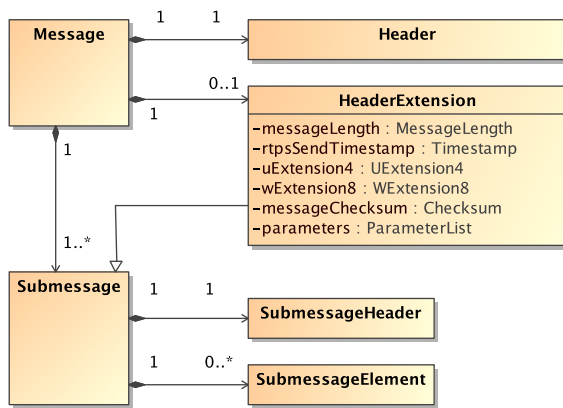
Message

1

1

Header

0..1

1

HeaderExtension

-messageLength : MessageLength
-rtpsSendTimestamp : Timestamp
-uExtension4 : UExtension4
-wExtension8 : WExtension8
-messageChecksum : Checksum
-parameters : ParameterList

1

1..*

Submessage

1

1

SubmessageHeader

1

0..*

SubmessageElement